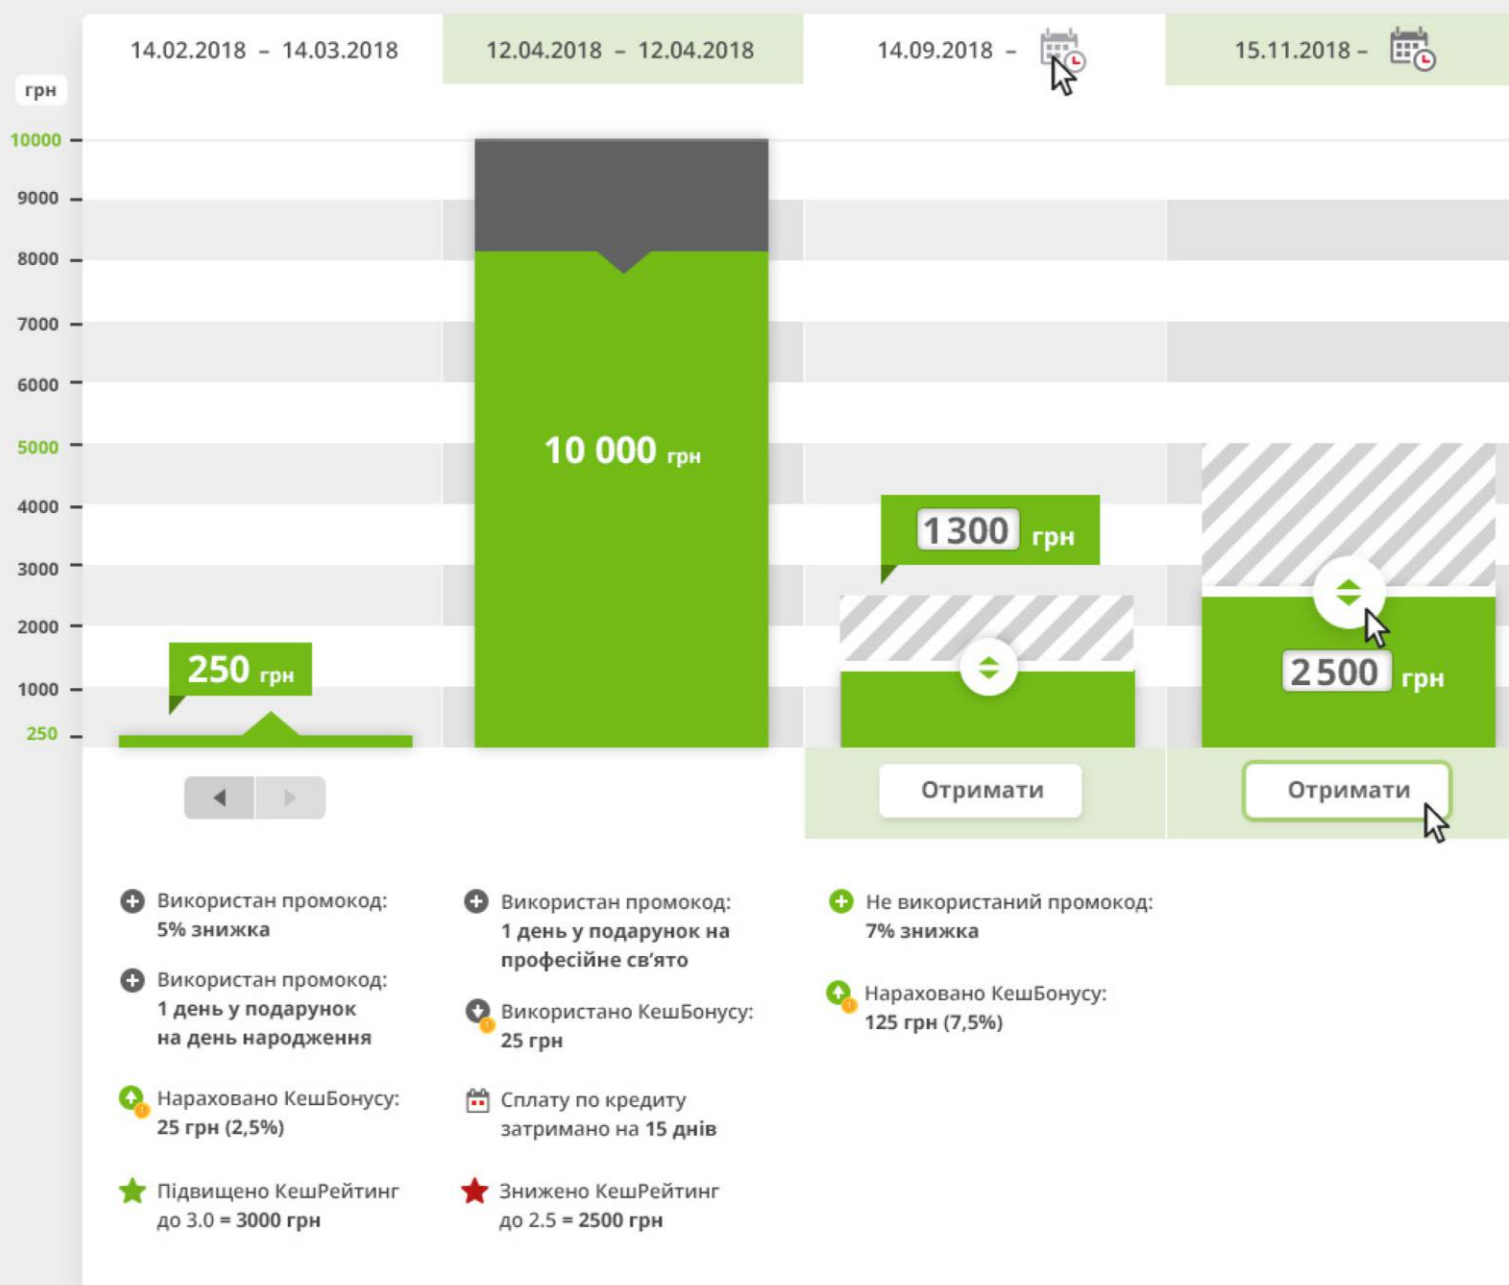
14.02.2018 – 14.03.2018

12.04.2018 – 12.04.2018

14.09.2018 –

15.11.2018 –

грн

10000
9000
8000
7000
6000
5000
4000
3000
2000
1000
250

10 000 грн

1300 грн

250 грн

2 500 грн

Отримати

Отримати

Використан промокод: 5% знижка

Використан промокод: 1 день у подарунок на день народження

Нараховано КешБонусу: 25 грн (2,5%)

Підвищено КешРейтинг до 3.0 = 3000 грн

Використан промокод: 1 день у подарунок на професійне св'ято

Використано КешБонусу: 25 грн

Сплату по кредиту затримано на 15 днів

Знижено КешРейтинг до 2.5 = 2500 грн

Не використаний промокод: 7% знижка

Нараховано КешБонусу: 125 грн (7,5%)